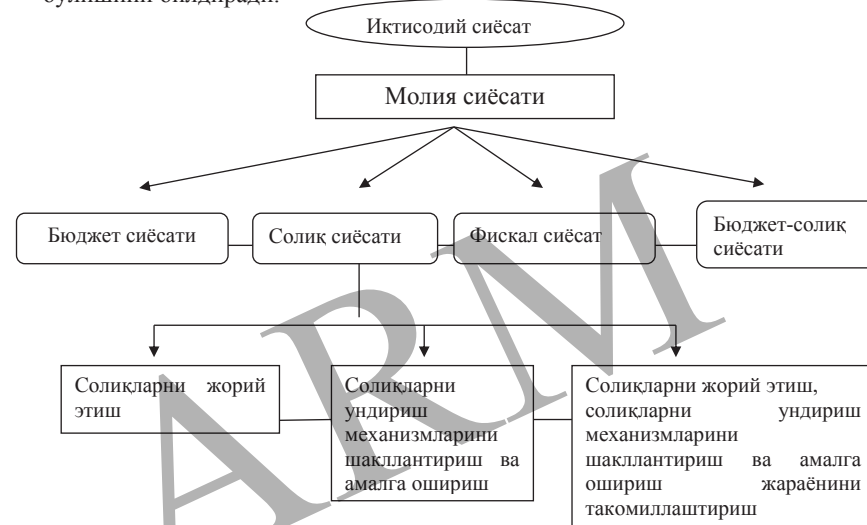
бўлишини билдиради.

Иктисодий сиёсат

Молия сиёсати

Бюджет сиёсати

Солиқ сиёсати

Фискал сиёсат

Бюджет-солиқ сиёсати

Солиқларни жорий этиш

Солиқларни ундириш механизмларини шакллантириш ва амалга ошириш

Солиқларни жорий этиш, солиқларни ундириш механизмларини шакллантириш ва амалга ошириш жараёнини такомиллаштириш

ARM